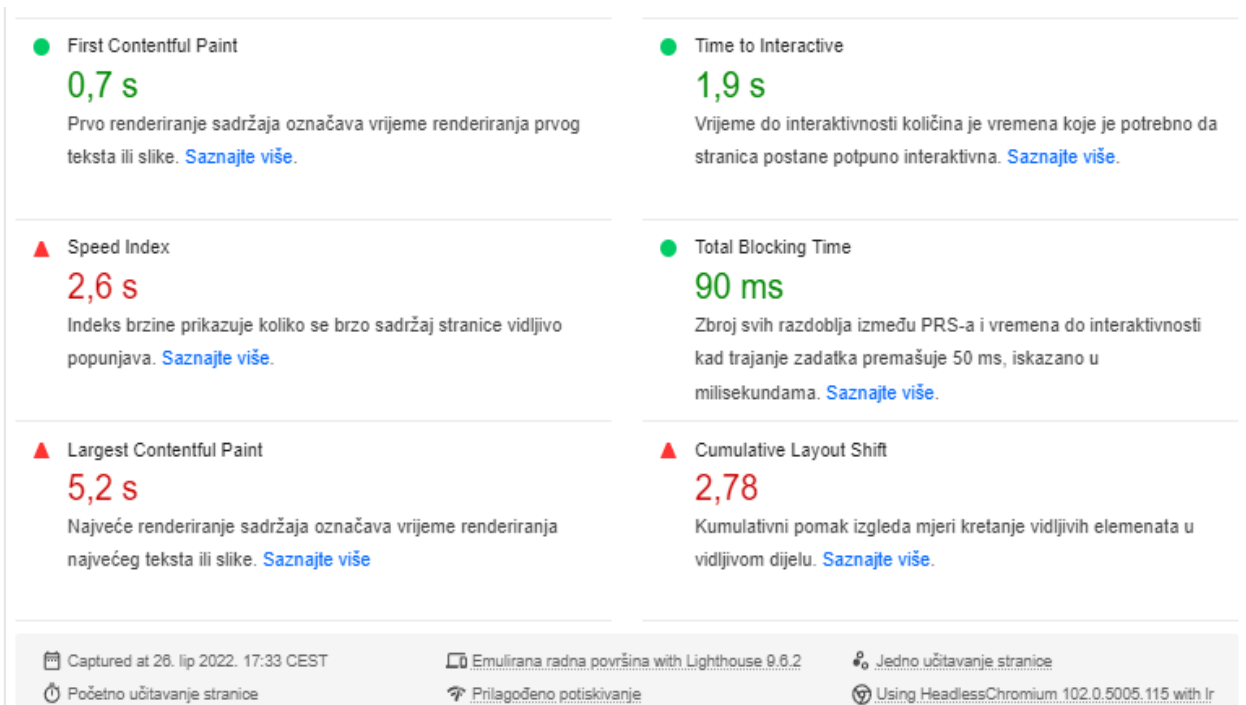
First Contentful Paint
0,7 s
Prvo renderiranje sadržaja označava vrijeme renderiranja prvog teksta ili slike. Saznajte više.

Time to Interactive
1,9 s
Vrijeme do interaktivnosti količina je vremena koje je potrebno da stranica postane potpuno interaktivna. Saznajte više.

Speed Index
2,6 s
Indeks brzine prikazuje koliko se brzo sadržaj stranice vidljivo popunjava. Saznajte više.

Total Blocking Time
90 ms
Zbroj svih razdoblja između PRS-a i vremena do interaktivnosti kad trajanje zadatka premašuje 50 ms, iskazano u milisekundama. Saznajte više.

Largest Contentful Paint
5,2 s
Najveće renderiranje sadržaja označava vrijeme renderiranja najvećeg teksta ili slike. Saznajte više

Cumulative Layout Shift
2,78
Kumulativni pomak izgleda mjeri kretanje vidljivih elemenata u vidljivom dijelu. Saznajte više.

Captured at 26. lip 2022. 17:33 CEST
Emulirana radna površina with Lighthouse 9.6.2
Jedno učitavanje stranice
Početno učitavanje stranice
Prilagođeno potiskivanje
Using HeadlessChromium 102.0.5005.115 with lr